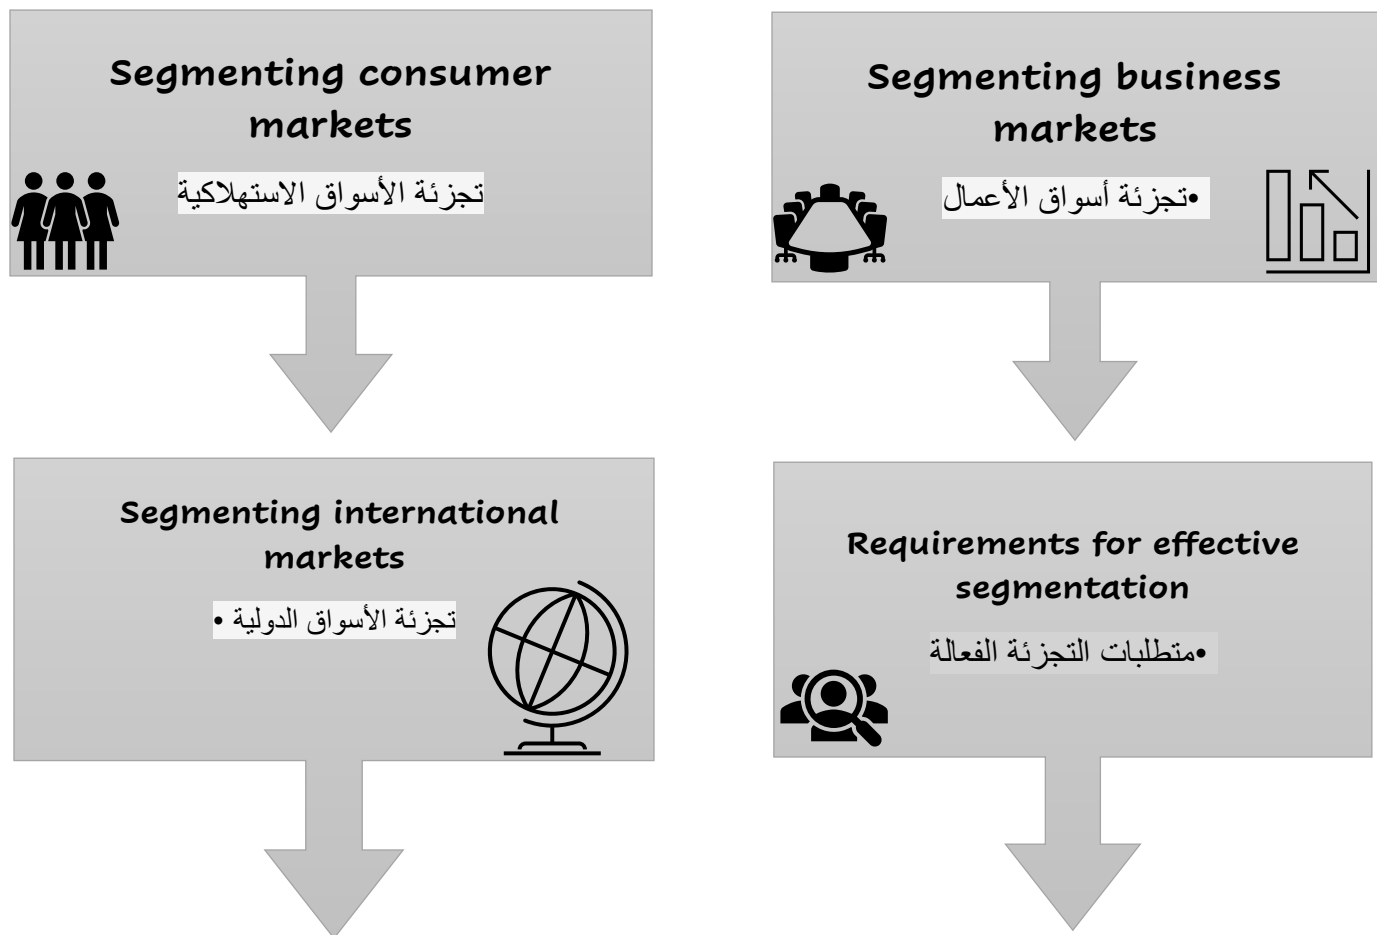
Segmenting consumer markets

تجزئة الأسواق الاستهلاكية

Segmenting business markets

•تجزئة أسواق الأعمال

Segmenting international markets

تجزئة الأسواق الدولية •

Requirements for effective segmentation

•متطلبات التجزئة الفعالة